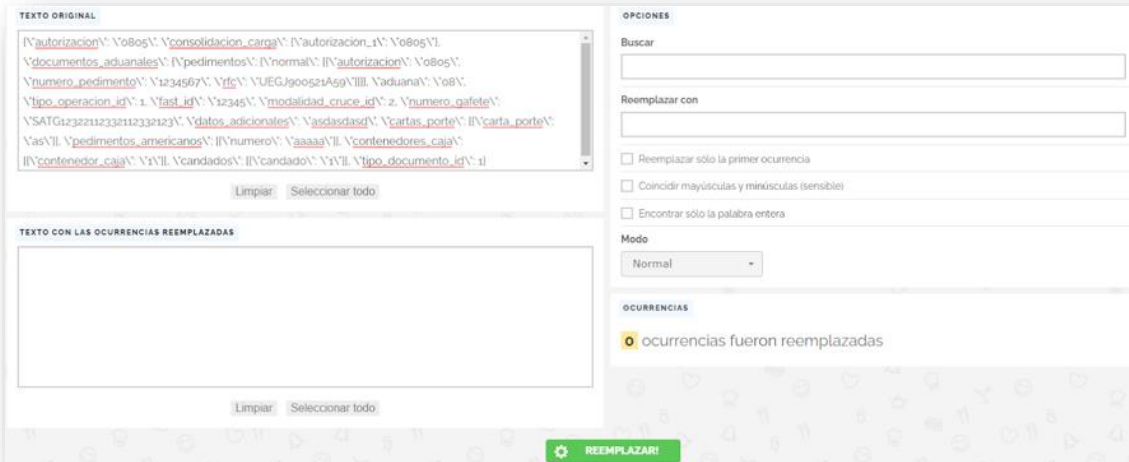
TEXTO ORIGINAL

{\"autorizacion\": \"0805\", \"consolidacion_carga\": {\"autorizacion_1\": \"0805\"}, \"documentos_aduanales\": {\"pedimentos\": {\"normal\": [{\"autorizacion\": \"0805\", \"numero_pedimento\": \"1234567\", \"rfc\": \"UEGJ900521A59\"}]}, \"aduana\": \"08\", \"tipo_operacion_id\": 1, \"fast_id\": \"12345\", \"modalidad_cruce_id\": 2, \"numero_gafete\": \"SATG1232211233211233212 3\", \"datos_adicionales\": \"asdasdasd\", \"cartas_porte\": [{\"carta_porte\": \"as\"}], \"pedimentos_americanos\": [{\"numero\": \"aaaaa\"}], \"contenedores_caja\": [{\"contenedor_caja\": \"1\"}], \"candados\": [{\"candado\": \"1\"}], \"tipo_documento_id\": 1}

Limpiar Seleccionar todo

TEXTO CON LAS OCURRENCIAS REEMPLAZADAS

Limpiar Seleccionar todo

OPCIONES

Buscar

Reemplazar con

Reemplazar sólo la primer ocurrencia

Coincidir mayúsculas y minúsculas (sensible)

Encontrar sólo la palabra entera

Modo

Normal

OCURRENCIAS

0 ocurrencias fueron reemplazadas

REEMPLAZAR!